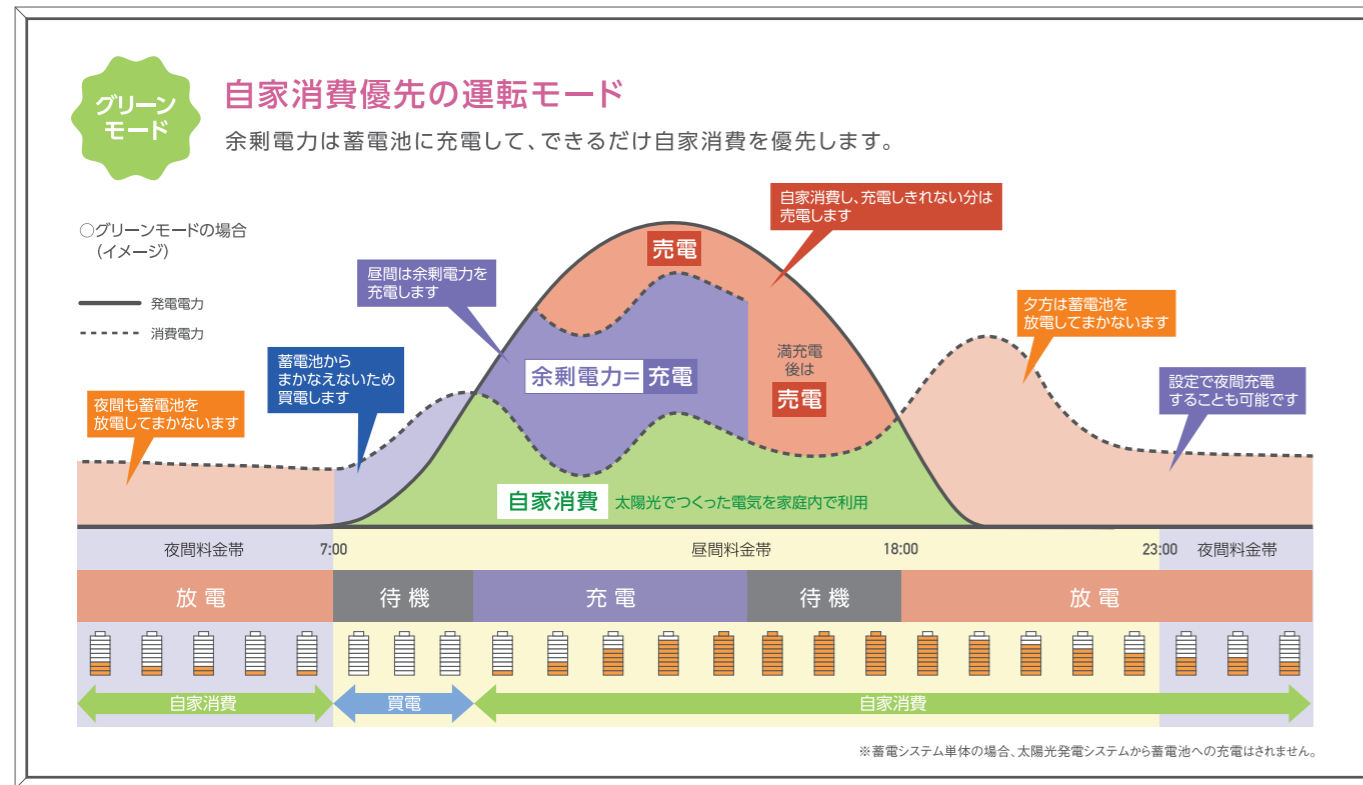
グリーンモード

自家消費優先の運転モード

余剰電力は蓄電池に充電して、できるだけ自家消費を優先します。

○グリーンモードの場合
（イメージ）

発電電力

消費電力

自家消費し、充電しきれない分は売電します

売電

昼間は余剰電力を充電します

蓄電池からまかなえないため買電します

余剰電力＝充電

満充電後は

売電

夕方は蓄電池を放電してまかないます

夜間も蓄電池を放電してまかないます

設定で夜間充電することも可能です

自家消費 太陽光でつくった電気を家庭内で利用

夜間料金帯 7:00 昼間料金帯 18:00 23:00 夜間料金帯

| 放電 | 待機 | 充電 | 待機 | 放電 |
|---|---|---|---|---|

自家消費 買電 自家消費

※蓄電システム単体の場合、太陽光発電システムから蓄電池への充電はされません。